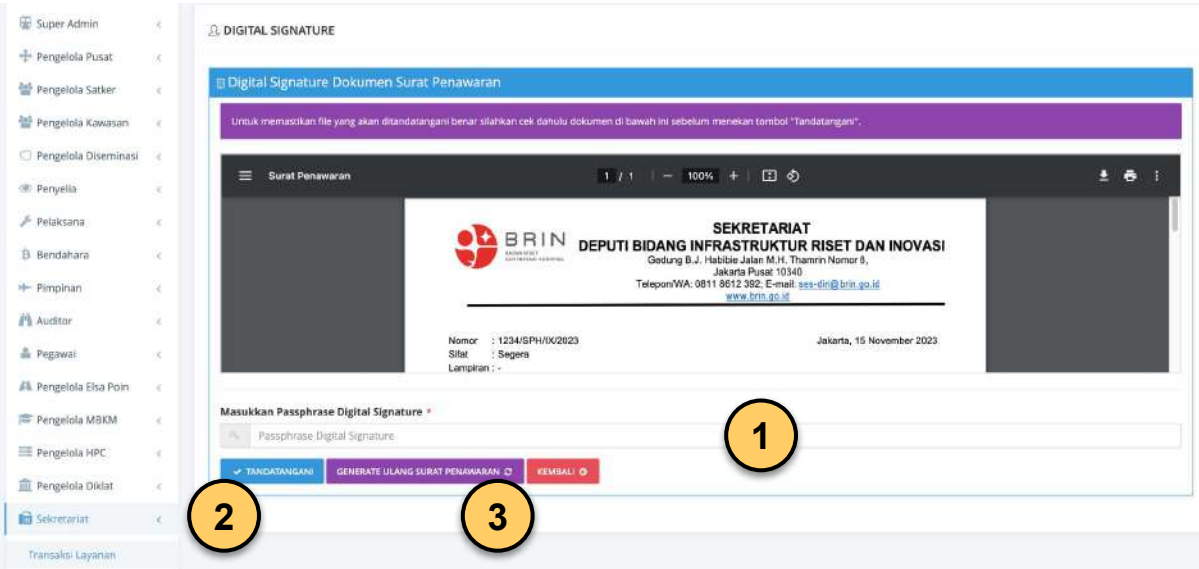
Super Admin
Pengelola Pusat
Pengelola Satker
Pengelola Kawasan
Pengelola Diseminasi
Penyelia
Pelaksana
Bendahara
Pimpinan
Auditor
Pegawai
Pengelola Elsa Poin
Pengelola MBKM
Pengelola HPC
Pengelola Diklat
Sekretariat
Transaksi Layanan

DIGITAL SIGNATURE

Digital Signature Dokumen Surat Penawaran

Untuk memastikan file yang akan ditandatangani benar silahkan cek dahulu dokumen di bawah ini sebelum menekan tombol "Tandatangani".

Surat Penawaran 1 / 1 — 100% +

BRIN

SEKRETARIAT
DEPUTI BIDANG INFRASTRUKTUR RISET DAN INOVASI
Gedung B.J. Habibie Jalan M.H. Thamrin Nomor 8,
Jakarta Pusat 10340
Telepon/WA: 0811 8612 392; E-mail: ses-diri@brin.go.id
www.brin.go.id

Nomor : 1234/SPH/IX/2023
Sifat : Segera
Lampiran : -

Jakarta, 15 November 2023

Masukkan Passphrase Digital Signature *
Passphrase Digital Signature

1

TANDATANGANI
GENERATE ULANG SURAT PENAWARAN
KEMBALI

2
3